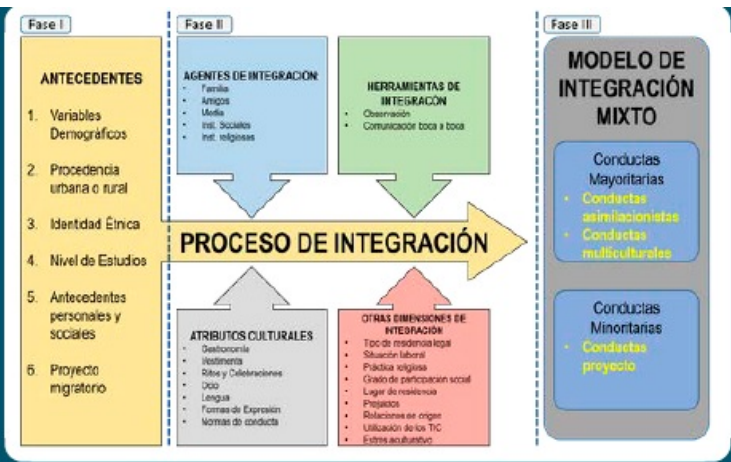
Fase I

ANTECEDENTES

1. Variables Demográficos

2. Procedencia urbana o rural

3. Identidad Étnica

4. Nivel de Estudios

5. Antecedentes personales y sociales

6. Proyecto migratorio

Fase II

AGENTES DE INTEGRACIÓN
- Familia
- Amigos
- Media
- Inst. Sociales
- Inst. religiosas

HERRAMIENTAS DE INTEGRACIÓN
- Observación
- Comunicación boca a boca

PROCESO DE INTEGRACIÓN

ATRIBUTOS CULTURALES
- Gastronomía
- Vestimenta
- Ritos y Celebraciones
- Ocio
- Lengua
- Formas de Expresión
- Normas de conducta

OTRAS DIMENSIONES DE INTEGRACIÓN
- Tipo de residencia legal
- Situación laboral
- Práctica religiosa
- Grado de participación social
- Lugar de residencia
- Prejuicios
- Relaciones en origen
- Utilización de los TIC
- Estrés aculturativo

Fase III

MODELO DE INTEGRACIÓN MIXTO

Conductas Mayoritarias
- Conductas asimilacionistas
- Conductas multiculturales

Conductas Minoritarias
- Conductas proyecto